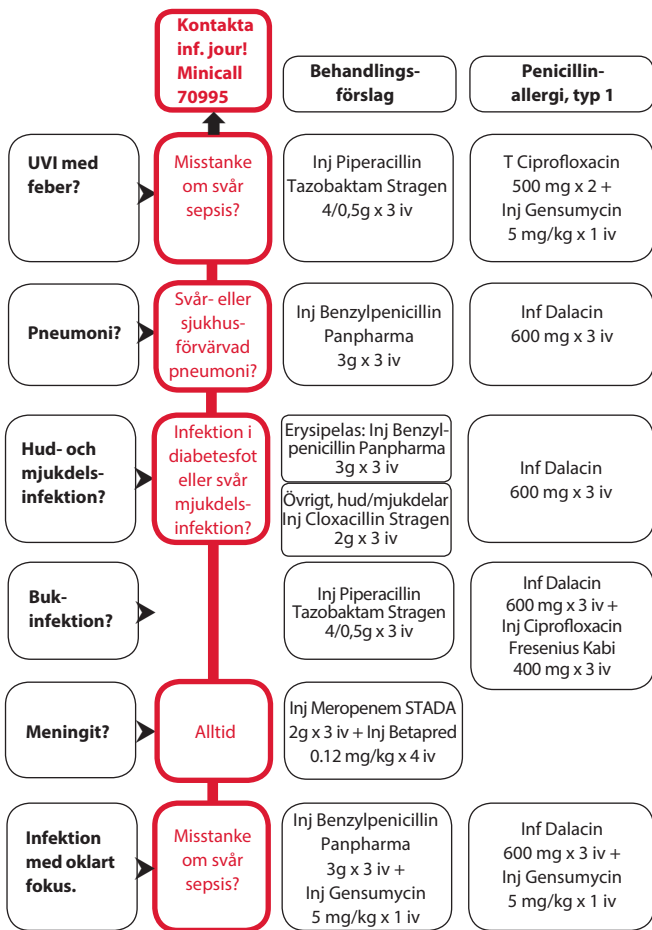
Kontakta inf. jour! Minicall 70995

Behandlingsförslag

Penicillinallergi, typ 1

UVI med feber?

Misstanke om svår sepsis?

Inj Piperacillin Tazobaktam Stragen 4/0,5g x 3 iv

T Ciprofloxacin 500 mg x 2 + Inj Gensumycin 5 mg/kg x 1 iv

Pneumoni?

Svår- eller sjukhusförvärvad pneumoni?

Inj Benzylpenicillin Panpharma 3g x 3 iv

Inf Dalacin 600 mg x 3 iv

Hud- och mjukdelsinfektion?

Infektion i diabetesfot eller svår mjukdelsinfektion?

Erysipelas: Inj Benzylpenicillin Panpharma 3g x 3 iv

Övrigt, hud/mjukdelar Inj Cloxacillin Stragen 2g x 3 iv

Inf Dalacin 600 mg x 3 iv

Bukinfektion?

Inj Piperacillin Tazobaktam Stragen 4/0,5g x 3 iv

Inf Dalacin 600 mg x 3 iv + Inj Ciprofloxacin Fresenius Kabi 400 mg x 3 iv

Meningit?

Alltid

Inj Meropenem STADA 2g x 3 iv + Inj Betapred 0.12 mg/kg x 4 iv

Infektion med oklart fokus.

Misstanke om svår sepsis?

Inj Benzylpenicillin Panpharma 3g x 3 iv + Inj Gensumycin 5 mg/kg x 1 iv

Inf Dalacin 600 mg x 3 iv + Inj Gensumycin 5 mg/kg x 1 iv